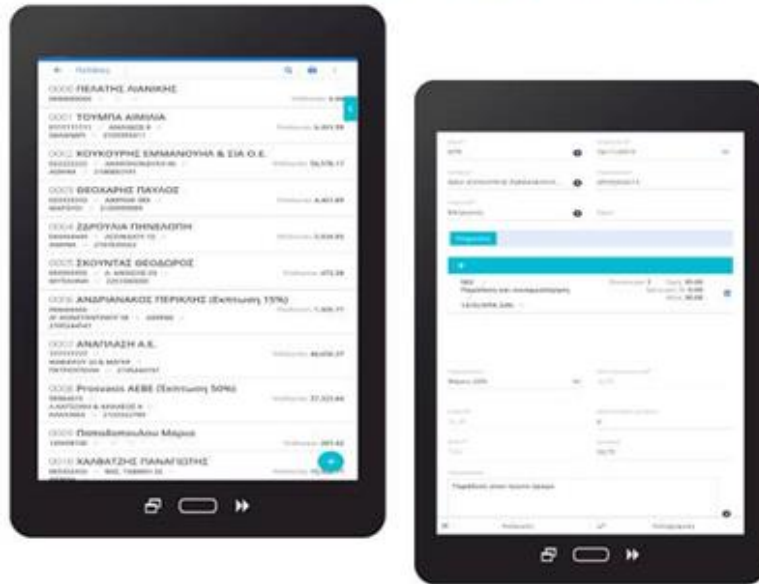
Πελάτες

0000 ΠΕΛΑΤΗΣ ΛΙΑΝΙΚΗΣ

0001 ΤΟΥΜΠΑ ΑΙΜΙΛΙΑ

0002 ΚΟΥΚΟΥΡΗΣ ΕΜΜΑΝΟΥΗΛ & ΣΙΑ Ο.Ε.

0003 ΘΕΟΧΑΡΗΣ ΠΑΥΛΟΣ

0004 ΖΑΡΟΥΛΙΑ ΠΗΝΕΛΟΠΗ

0005 ΣΚΟΥΝΤΑΣ ΘΕΟΔΩΡΟΣ

0006 ΑΝΔΡΙΑΝΑΚΟΣ ΠΕΡΙΚΛΗΣ (Έκπτωση 15%)

0007 ΑΝΑΠΛΑΣΗ Α.Ε.

0008 Provovolo ΑΕΒΕ (Έκπτωση 50%)

0009 Παπαδόπουλου Μαρία

0010 ΧΑΛΒΑΤΖΗΣ ΠΑΝΑΓΙΩΤΗΣ

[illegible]

Παραγγελία

Παράδοση στον πρώτο όροφο